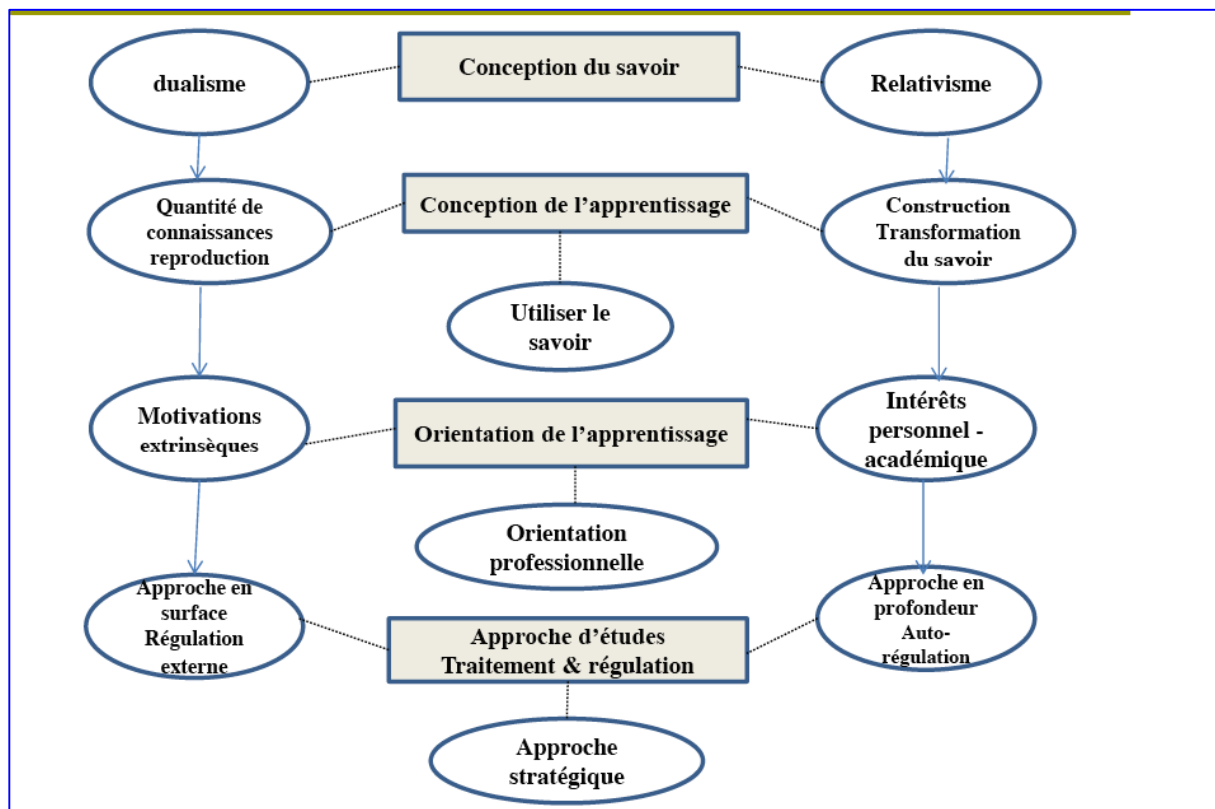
dualisme

Conception du savoir

Relativisme

Quantité de connaissances reproduction

Conception de l'apprentissage

Construction Transformation du savoir

Utiliser le savoir

Motivations extrinsèques

Orientation de l'apprentissage

Intérêts personnel - académique

Orientation professionnelle

Approche en surface Régulation externe

Approche d'études Traitement & régulation

Approche en profondeur Auto-régulation

Approche stratégique